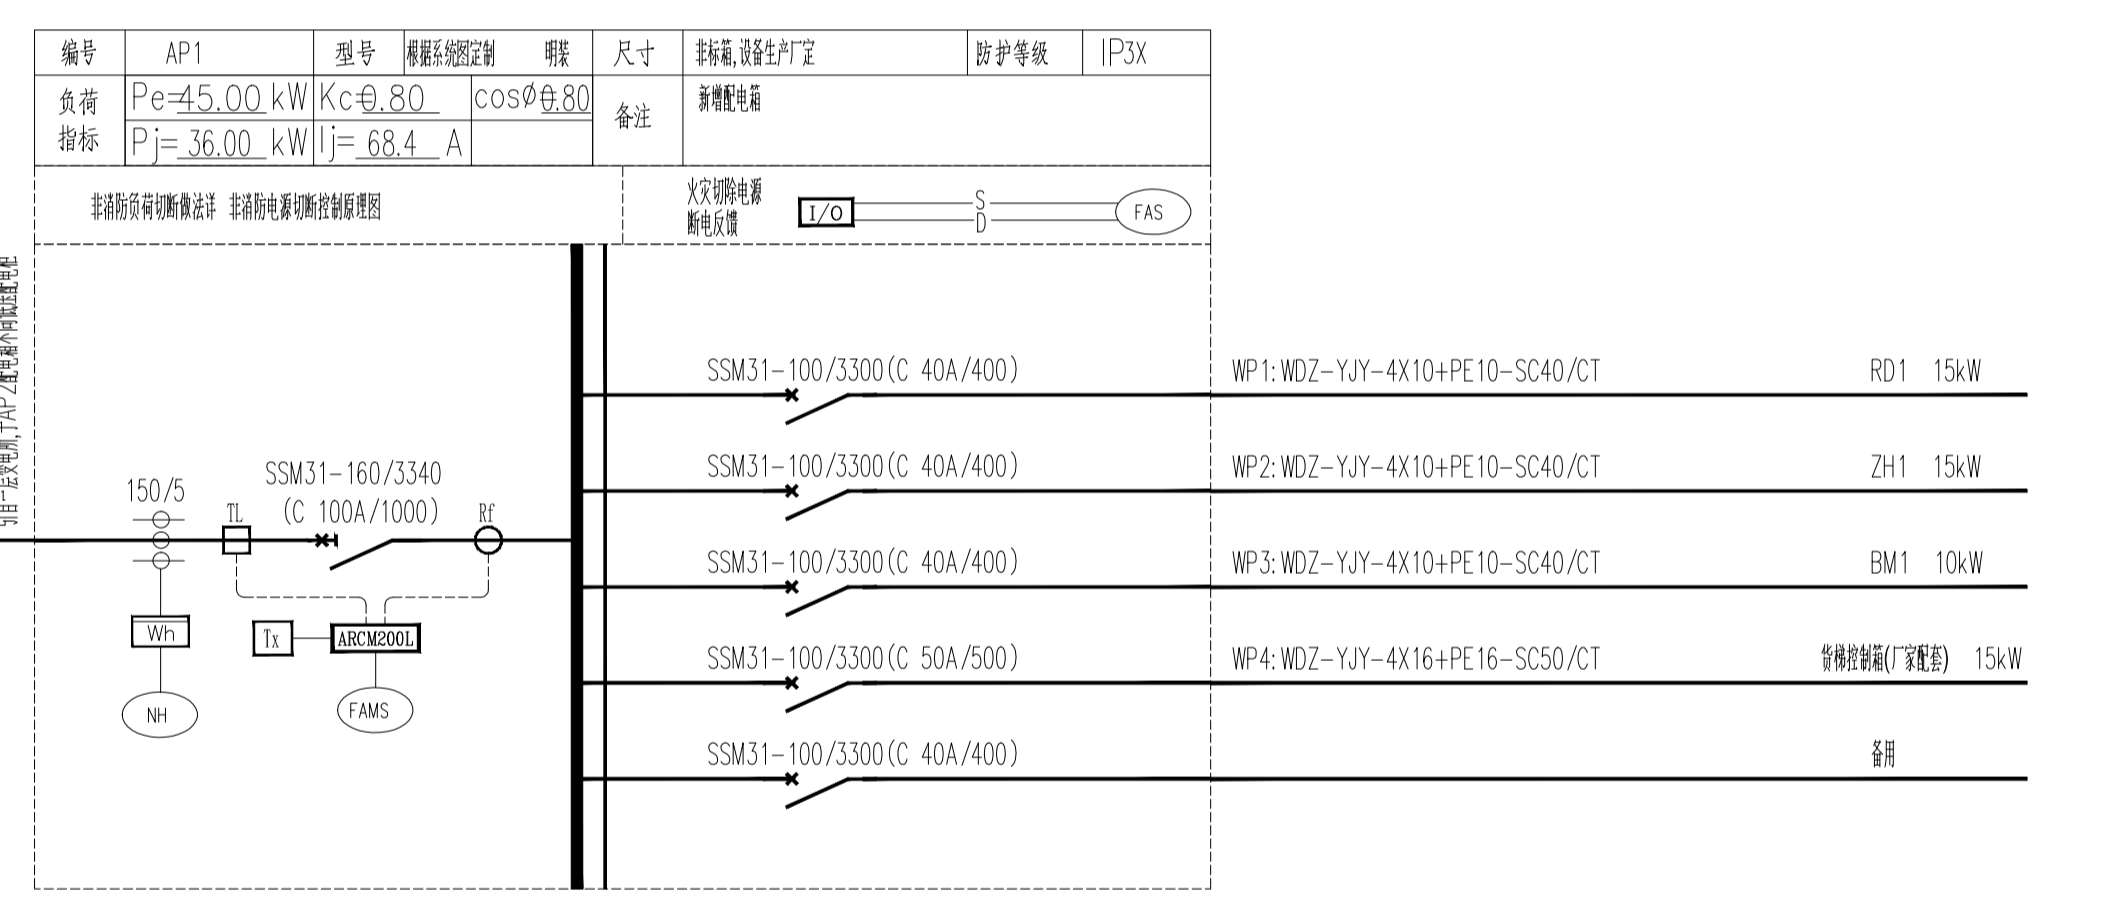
| 编号 | AP1 | 型号 | 根据系统图定制 明装 | 尺寸 | 非标箱,设备生产厂定 | 防护等级 | IP3X |
|---|---|---|---|---|---|---|---|
| 负荷指标 | Pe=45.00 kW | Kc=0.80 | cosø=0.80 | 备注 | 新增配电箱 | | |
| | Pj=36.00 kW | Ij=68.4 A | | | | | |

非消防负荷切断做法详 非消防电源切断控制原理图

火灾切除电源
断电反馈
I/O
S
D
FAS

引自一层变电所,↑AP之配电箱个间隔配电柜

150/5
TL
SSM31-160/3340
(C 100A/1000)
Rf
Wh
NH
Tx
ARCM200L
FAMS

SSM31-100/3300(C 40A/400) WP1:WDZ-YJY-4X10+PE10-SC40/CT RD1 15kW

SSM31-100/3300(C 40A/400) WP2:WDZ-YJY-4X10+PE10-SC40/CT ZH1 15kW

SSM31-100/3300(C 40A/400) WP3:WDZ-YJY-4X10+PE10-SC40/CT BM1 10kW

SSM31-100/3300(C 50A/500) WP4:WDZ-YJY-4X16+PE16-SC50/CT 货梯控制箱(厂家配套) 15kW

SSM31-100/3300(C 40A/400) 备用